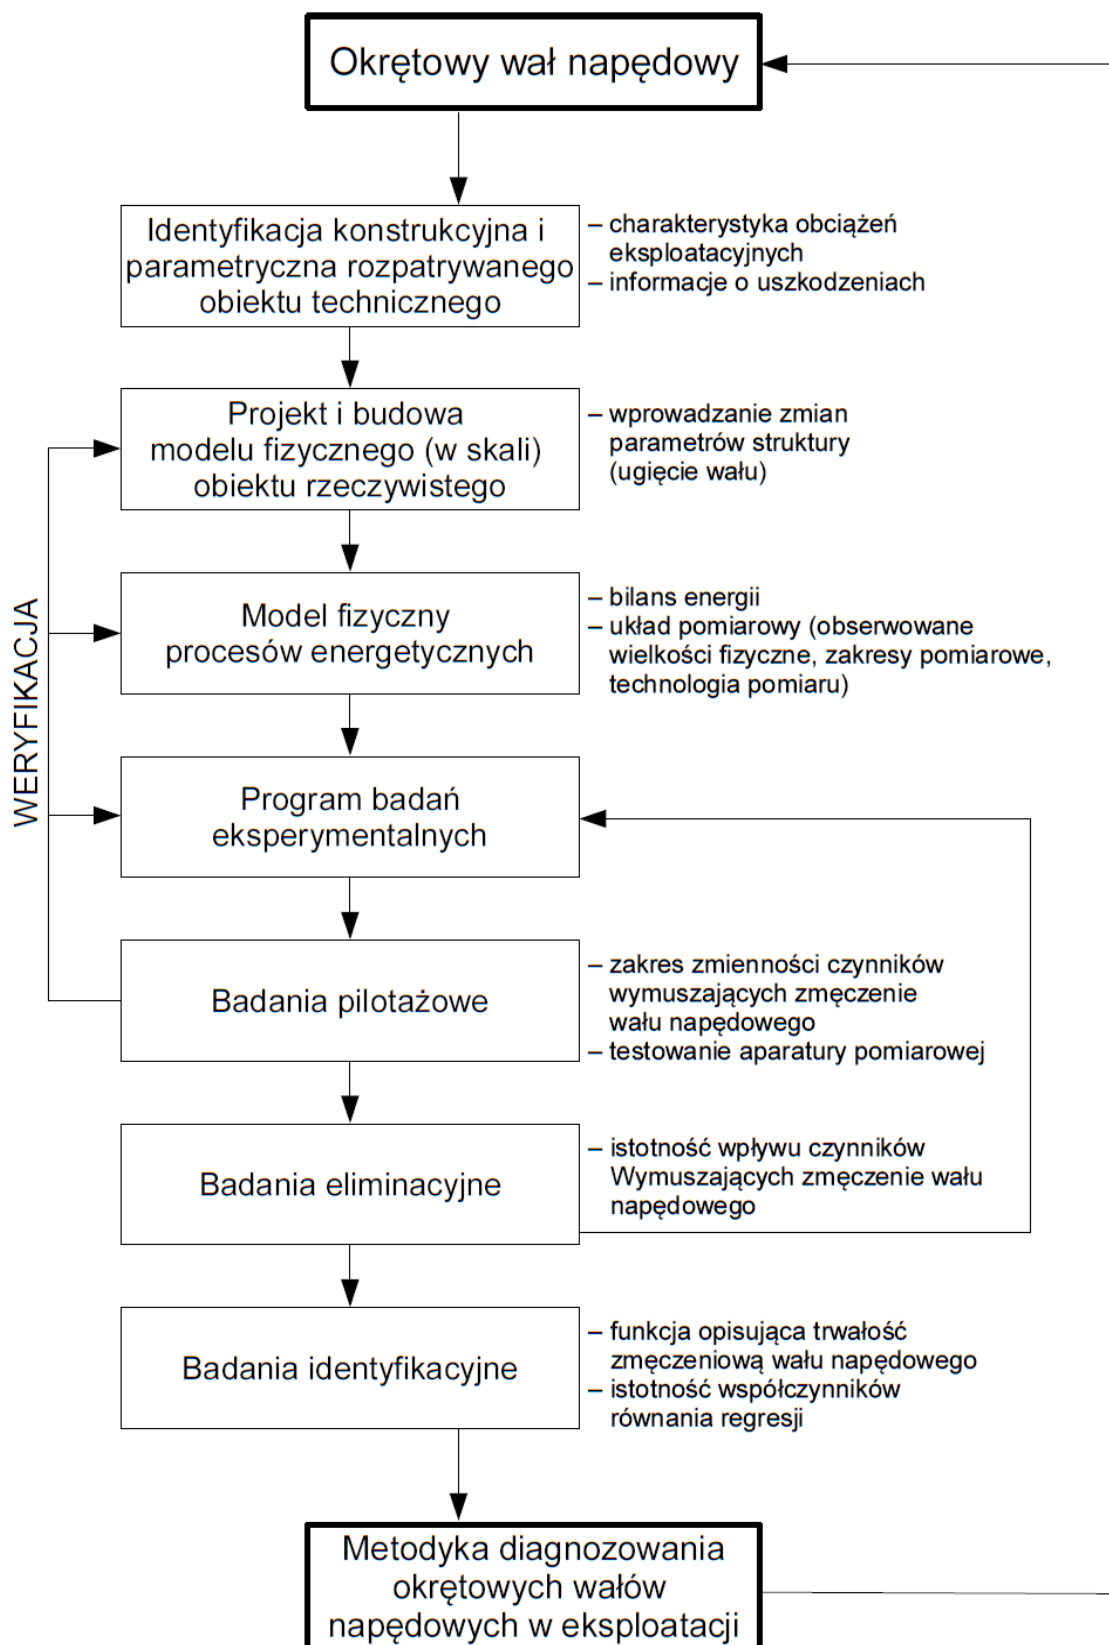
Okrętowy wał napędowy

Identyfikacja konstrukcyjna i parametryczna rozpatrywanego obiektu technicznego

– charakterystyka obciążeń eksploatacyjnych
– informacje o uszkodzeniach

Projekt i budowa modelu fizycznego (w skali) obiektu rzeczywistego

– wprowadzanie zmian parametrów struktury (ugięcie wału)

Model fizyczny procesów energetycznych

– bilans energii
– układ pomiarowy (obserwowane wielkości fizyczne, zakresy pomiarowe, technologia pomiaru)

WERYFIKACJA

Program badań eksperymentalnych

Badania pilotażowe

– zakres zmienności czynników wymuszających zmęczenie wału napędowego
– testowanie aparatury pomiarowej

Badania eliminacyjne

– istotność wpływu czynników Wymuszających zmęczenie wału napędowego

Badania identyfikacyjne

– funkcja opisująca trwałość zmęczeniową wału napędowego
– istotność współczynników równania regresji

Metodyka diagnozowania okrętowych wałów napędowych w eksploatacji